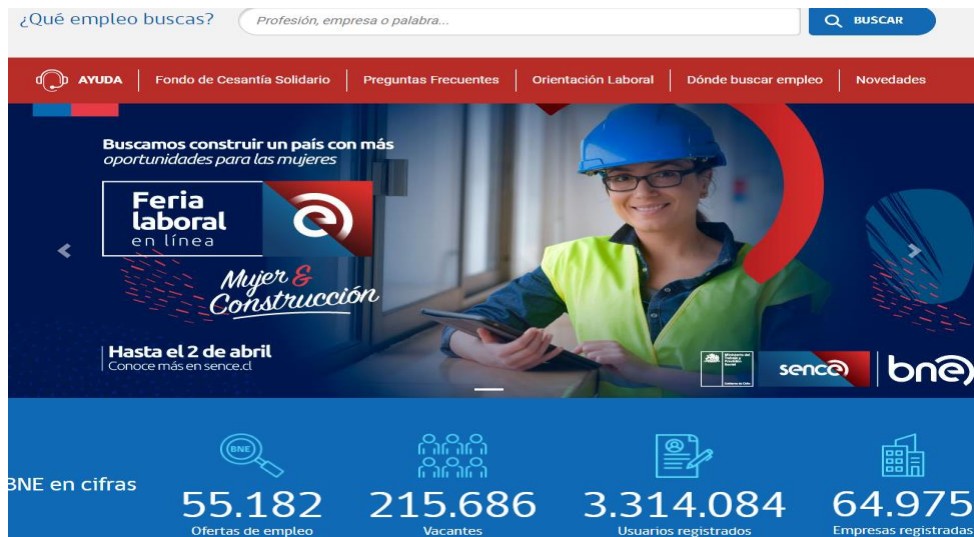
¿Qué empleo buscas? Profesión, empresa o palabra... BUSCAR

AYUDA | Fondo de Cesantía Solidario | Preguntas Frecuentes | Orientación Laboral | Dónde buscar empleo | Novedades

Buscamos construir un país con más oportunidades para las mujeres

Feria laboral en línea

Mujer & Construcción

Hasta el 2 de abril
Conoce más en sence.cl

sence bne

BNE en cifras

BNE

55.182
Ofertas de empleo

215.686
Vacantes

3.314.084
Usuarios registrados

64.975
Empresas registradas